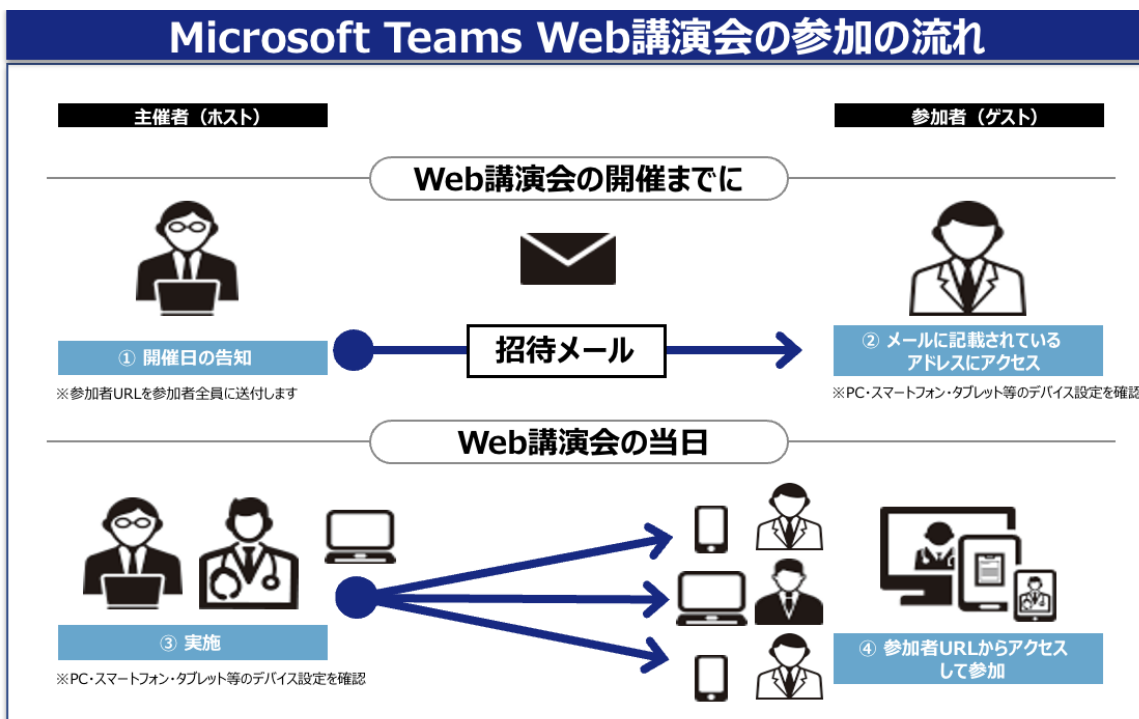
Microsoft Teams Web講演会の参加の流れ

主催者（ホスト）

参加者（ゲスト）

Web講演会の開催までに

① 開催日の告知

※参加者URLを参加者全員に送付します

招待メール

② メールに記載されているアドレスにアクセス

※PC・スマートフォン・タブレット等のデバイス設定を確認

Web講演会の当日

③ 実施

※PC・スマートフォン・タブレット等のデバイス設定を確認

④ 参加者URLからアクセスして参加